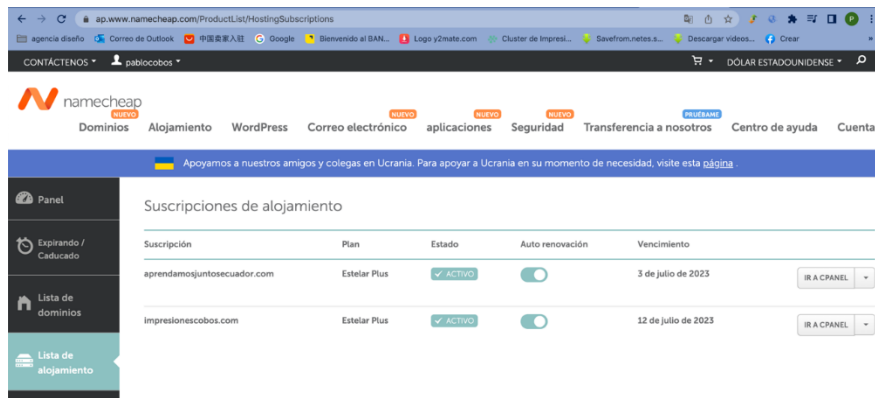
ap.www.namecheap.com/ProductList/HostingSubscriptions

agencia diseño | Correo de Outlook | 中国卖家入驻 | Google | Bienvenido al BAN... | Logo y2mate.com | Cluster de Impresi... | Savefrom.netes.s... | Descargar videos... | Crear

CONTÁCTENOS ▾ pablocobos ▾ DÓLAR ESTADOUNIDENSE ▾

namecheap

NUEVO Dominios | Alojamiento | WordPress | NUEVO Correo electrónico | NUEVO aplicaciones | NUEVO Seguridad | PRUÉBAME Transferencia a nosotros | Centro de ayuda | Cuenta

Apoyamos a nuestros amigos y colegas en Ucrania. Para apoyar a Ucrania en su momento de necesidad, visite esta página .

Panel

Expirando / Caducado

Lista de dominios

Lista de alojamiento

Suscripciones de alojamiento

| Suscripción | Plan | Estado | Auto renovación | Vencimiento | |
|---|---|---|---|---|---|
| aprendamosjuntosecuador.com | Estelar Plus | ✓ ACTIVO | | 3 de julio de 2023 | IR A CPANEL |
| impresionescobos.com | Estelar Plus | ✓ ACTIVO | | 12 de julio de 2023 | IR A CPANEL |